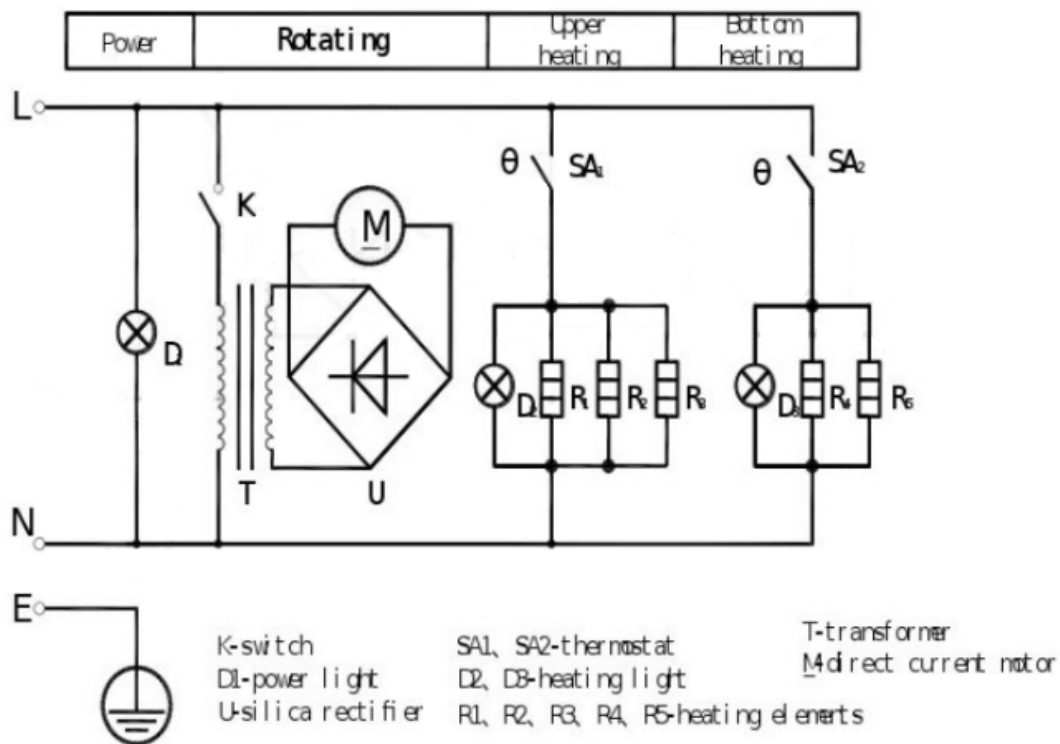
| Power | Rotating | Upper heating | Bottom heating |
|---|---|---|---|

L

θ SA1

θ SA2

K

M

D1

D2 R1 R2 R3

D3 R4 R5

T U

N

E

K-switch
D1-power light
U-silica rectifier

SA1、SA2-thermostat
D2、D3-heating light
R1、R2、R3、R4、R5-heating elements

T-transformer
M-direct current motor